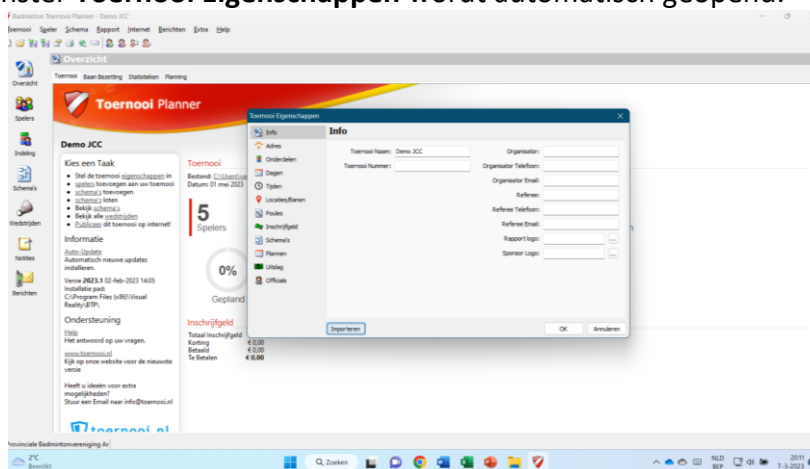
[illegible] Toernooi Eigenschappen wordt automatisch geopend.

Badminton Toernooi Planner - Demo JCC

Toernooi Speler Schema Rapport Internet Berichten Extra Help

Overzicht

Overzicht
Spelers
Indeling
Schema's
Wedstrijden
Notities
Berichten

Toernooi Baan Bezetting Statistieken Planning

Toernooi Planner

Demo JCC

Kies een Taak
• Stel de toernooi eigenschappen in
• spelers toevoegen aan uw toernooi
• schema's toevoegen
• schema's loten
• Bekijk schema's
• Bekijk alle wedstrijden
• Publiceer dit toernooi op internet!

Informatie
Auto-Update
Automatisch nieuwe updates installeren.

Versie 2023.1 02-feb-2023 14:05
Installatie pad:
C:\Program Files (x86)\Visual Reality\BTP\

Ondersteuning
Help
Het antwoord op uw vragen.

www.toernooi.nl
Kijk op onze website voor de nieuwste versie

Heeft u ideeën voor extra mogelijkheden?
Stuur een Email naar info@toernooi.nl

toernooi.nl

Toernooi
Bestand: C:\Users\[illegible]
Datum: 01 mei 2023

5
Spelers

0%
Gepland

Inschrijfgeld
Totaal Inschrijfgeld
Korting € 0,00
Betaald € 0,00
Te Betalen € 0,00

Toernooi Eigenschappen

Info
Adres
Onderdelen
Dagen
Tijden
Locaties/Banen
Poules
Inschrijfgeld
Schema's
Plannen
Uitslag
Officials

Info

Toernooi Naam: Demo JCC
Toernooi Nummer:
Organisator:
Organisator Telefoon:
Organisator Email:
Referee:
Referee Telefoon:
Referee Email:
Rapport logo:
Sponsor Logo:

Importeren
OK
Annuleren

Provinciale Badmintonvereniging Ar

2°C
Bewolkt

Zoeken

NLD
BEP

20:11
7-3-2023